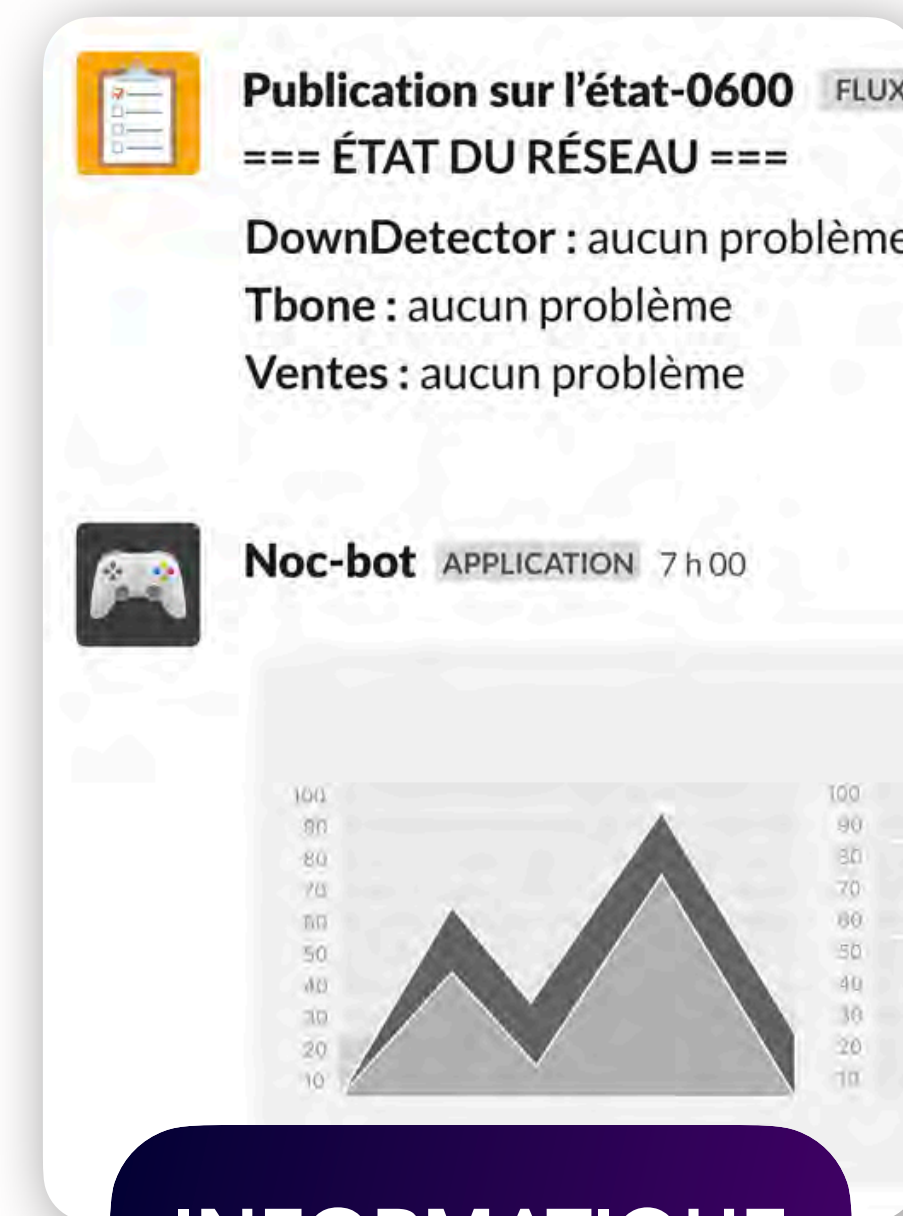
Publication sur l'état-0600 FLUX

=== ÉTAT DU RÉSEAU ===

DownDetector : aucun problème

Tbone : aucun problème

Ventes : aucun problème

Noc-bot APPLICATION 7 h 00

100
90
80
70
60
50
40
30
20
10

100
90
80
70
60
50
40
30
20
10

INFORMATIQUE